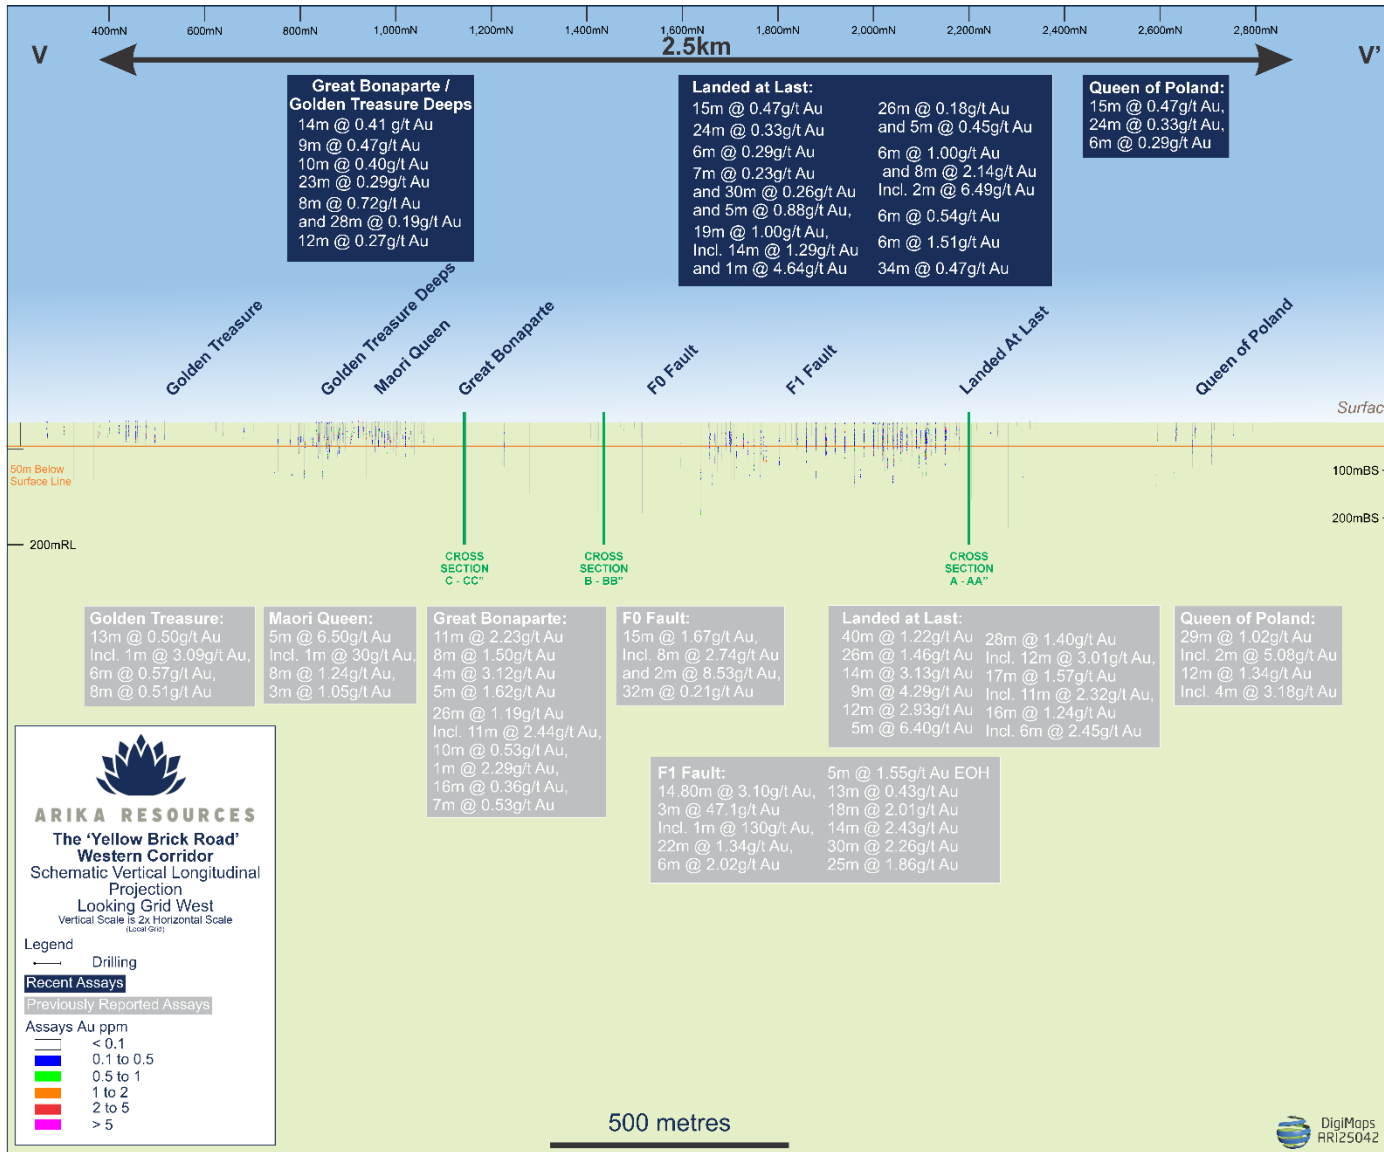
400mN 600mN 800mN 1,000mN 1,200mN 1,400mN 1,600mN 1,800mN 2,000mN 2,200mN 2,400mN 2,600mN 2,800mN

V 2.5km V'

Great Bonaparte / Golden Treasure Deeps
14m @ 0.41 g/t Au
9m @ 0.47g/t Au
10m @ 0.40g/t Au
23m @ 0.29g/t Au
8m @ 0.72g/t Au
and 28m @ 0.19g/t Au
12m @ 0.27g/t Au

Landed at Last:
15m @ 0.47g/t Au
24m @ 0.33g/t Au
6m @ 0.29g/t Au
7m @ 0.23g/t Au
and 30m @ 0.26g/t Au
and 5m @ 0.88g/t Au,
19m @ 1.00g/t Au,
Incl. 14m @ 1.29g/t Au
and 1m @ 4.64g/t Au
26m @ 0.18g/t Au
and 5m @ 0.45g/t Au
6m @ 1.00g/t Au
and 8m @ 2.14g/t Au
Incl. 2m @ 6.49g/t Au
6m @ 0.54g/t Au
6m @ 1.51g/t Au
34m @ 0.47g/t Au

Queen of Poland:
15m @ 0.47g/t Au,
24m @ 0.33g/t Au,
6m @ 0.29g/t Au

Golden Treasure
Golden Treasure Deeps
Maori Queen
Great Bonaparte
F0 Fault
F1 Fault
Landed At Last
Queen of Poland

Surfac

50m Below Surface Line
100mBS
200mBS
200mRL

CROSS SECTION C - CC"
CROSS SECTION B - BB"
CROSS SECTION A - AA"

Golden Treasure:
13m @ 0.50g/t Au
Incl. 1m @ 3.09g/t Au,
6m @ 0.57g/t Au,
8m @ 0.51g/t Au

Maori Queen:
5m @ 6.50g/t Au
Incl. 1m @ 30g/t Au,
8m @ 1.24g/t Au,
3m @ 1.05g/t Au

Great Bonaparte:
11m @ 2.23g/t Au
8m @ 1.50g/t Au
4m @ 3.12g/t Au
5m @ 1.62g/t Au
26m @ 1.19g/t Au
Incl. 11m @ 2.44g/t Au,
10m @ 0.53g/t Au,
1m @ 2.29g/t Au,
16m @ 0.36g/t Au,
7m @ 0.53g/t Au

F0 Fault:
15m @ 1.67g/t Au,
Incl. 8m @ 2.74g/t Au
and 2m @ 8.53g/t Au,
32m @ 0.21g/t Au

Landed at Last:
40m @ 1.22g/t Au
26m @ 1.46g/t Au
14m @ 3.13g/t Au
9m @ 4.29g/t Au
12m @ 2.93g/t Au
5m @ 6.40g/t Au
28m @ 1.40g/t Au
Incl. 12m @ 3.01g/t Au,
17m @ 1.57g/t Au
Incl. 11m @ 2.32g/t Au,
16m @ 1.24g/t Au
Incl. 6m @ 2.45g/t Au

Queen of Poland:
29m @ 1.02g/t Au
Incl. 2m @ 5.08g/t Au
12m @ 1.34g/t Au
Incl. 4m @ 3.18g/t Au

F1 Fault:
14.80m @ 3.10g/t Au,
3m @ 47.1g/t Au
Incl. 1m @ 130g/t Au,
22m @ 1.34g/t Au,
6m @ 2.02g/t Au
5m @ 1.55g/t Au EOH
13m @ 0.43g/t Au
18m @ 2.01g/t Au
14m @ 2.43g/t Au
30m @ 2.26g/t Au
25m @ 1.86g/t Au

ARIKA RESOURCES
The 'Yellow Brick Road' Western Corridor
Schematic Vertical Longitudinal Projection
Looking Grid West
Vertical Scale is 2x Horizontal Scale
(Local Grid)

Legend
Drilling
Recent Assays
Previously Reported Assays
Assays Au ppm
< 0.1
0.1 to 0.5
0.5 to 1
1 to 2
2 to 5
> 5

500 metres

DigiMaps
ARI25042